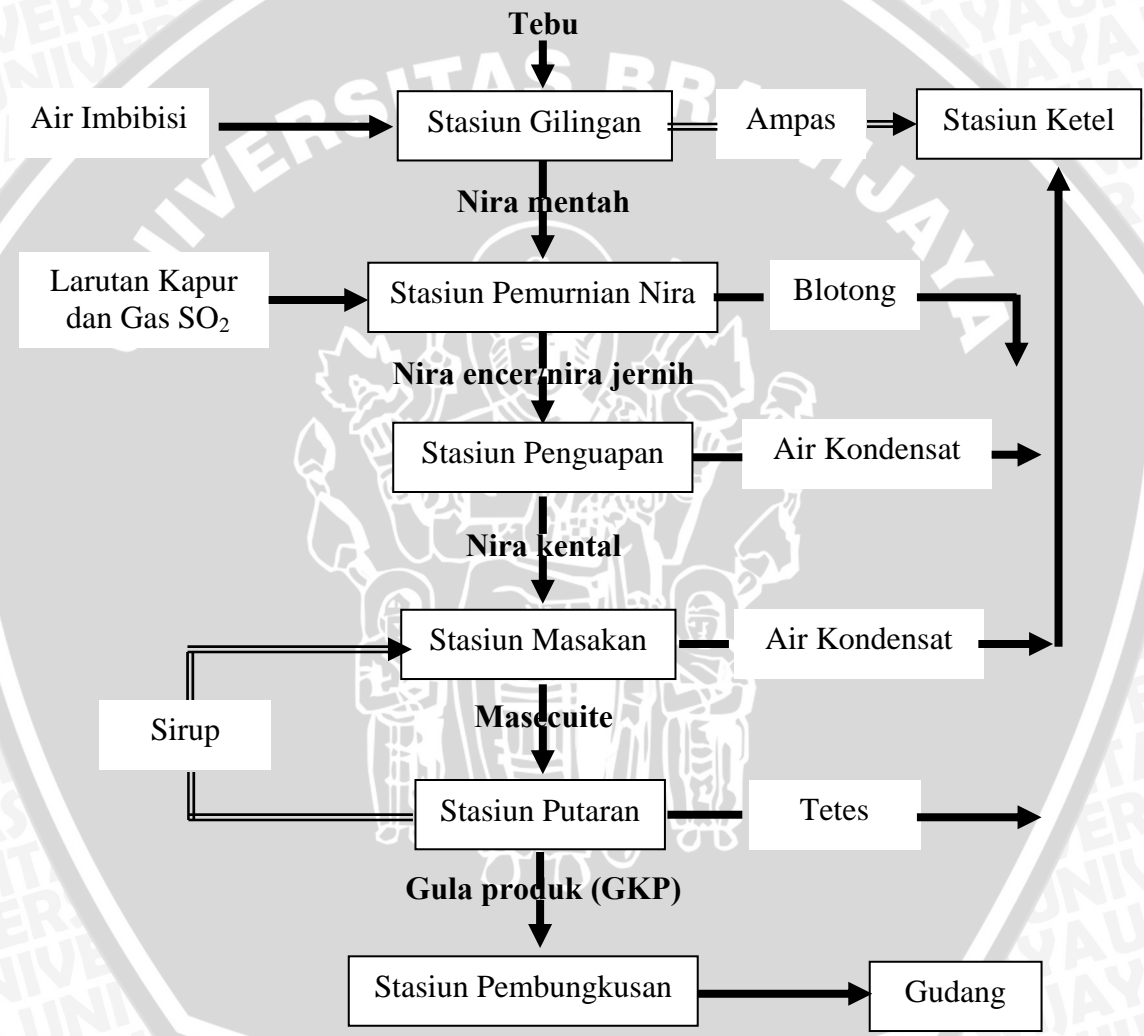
Tebu

Air Imbibisi

Stasiun Gilingan

Ampas

Stasiun Ketel

Nira mentah

Larutan Kapur dan Gas $SO_2$

Stasiun Pemurnian Nira

Blotong

Nira encer/nira jernih

Stasiun Penguapan

Air Kondensat

Nira kental

Stasiun Masakan

Air Kondensat

Sirup

Masecuite

Stasiun Putaran

Tetes

Gula produk (GKP)

Stasiun Pembungkusan

Gudang

UNIVERSITAS BRAWIJAYA